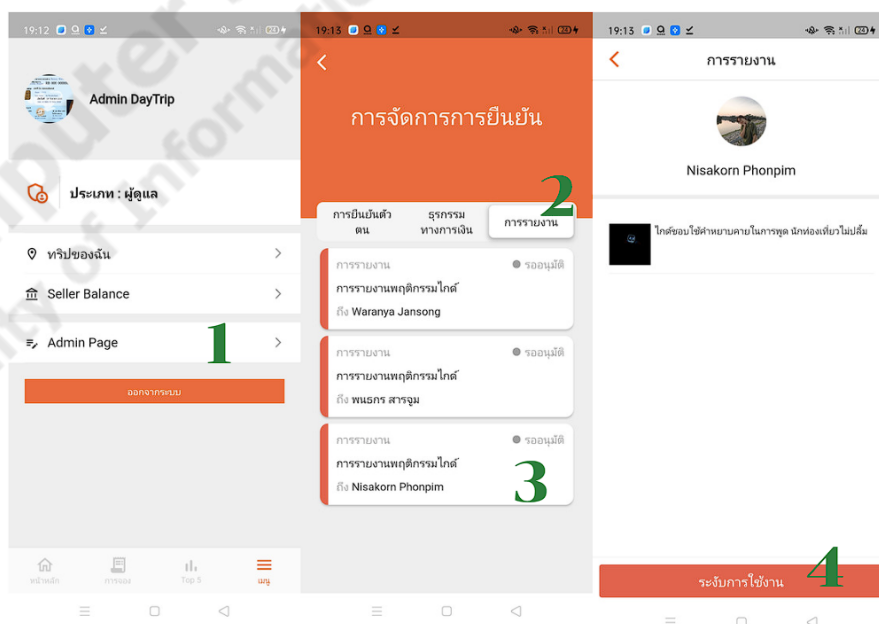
19:12

Admin DayTrip

ประเภท : ผู้ดูแล

ทริปของฉัน

Seller Balance

Admin Page

1

ออกจากระบบ

หน้าหลัก การจอง Top 5 เมนู

19:13

การจัดการการยืนยัน

2

การยืนยันตัวตน ธุรกรรมทางการเงิน การรายงาน

การรายงาน ● รออนุมัติ
การรายงานพฤติกรรมไกด์
ถึง Waranya Jansong

การรายงาน ● รออนุมัติ
การรายงานพฤติกรรมไกด์
ถึง พนธกร สารจูม

การรายงาน ● รออนุมัติ
การรายงานพฤติกรรมไกด์
ถึง Nisakorn Phonpim

3

19:13

การรายงาน

Nisakorn Phonpim

ไกด์ชอบใช้คำหยาบคายในการพูด นักท่องเที่ยวไม่ปลื้ม

ระงับการใช้งาน

4